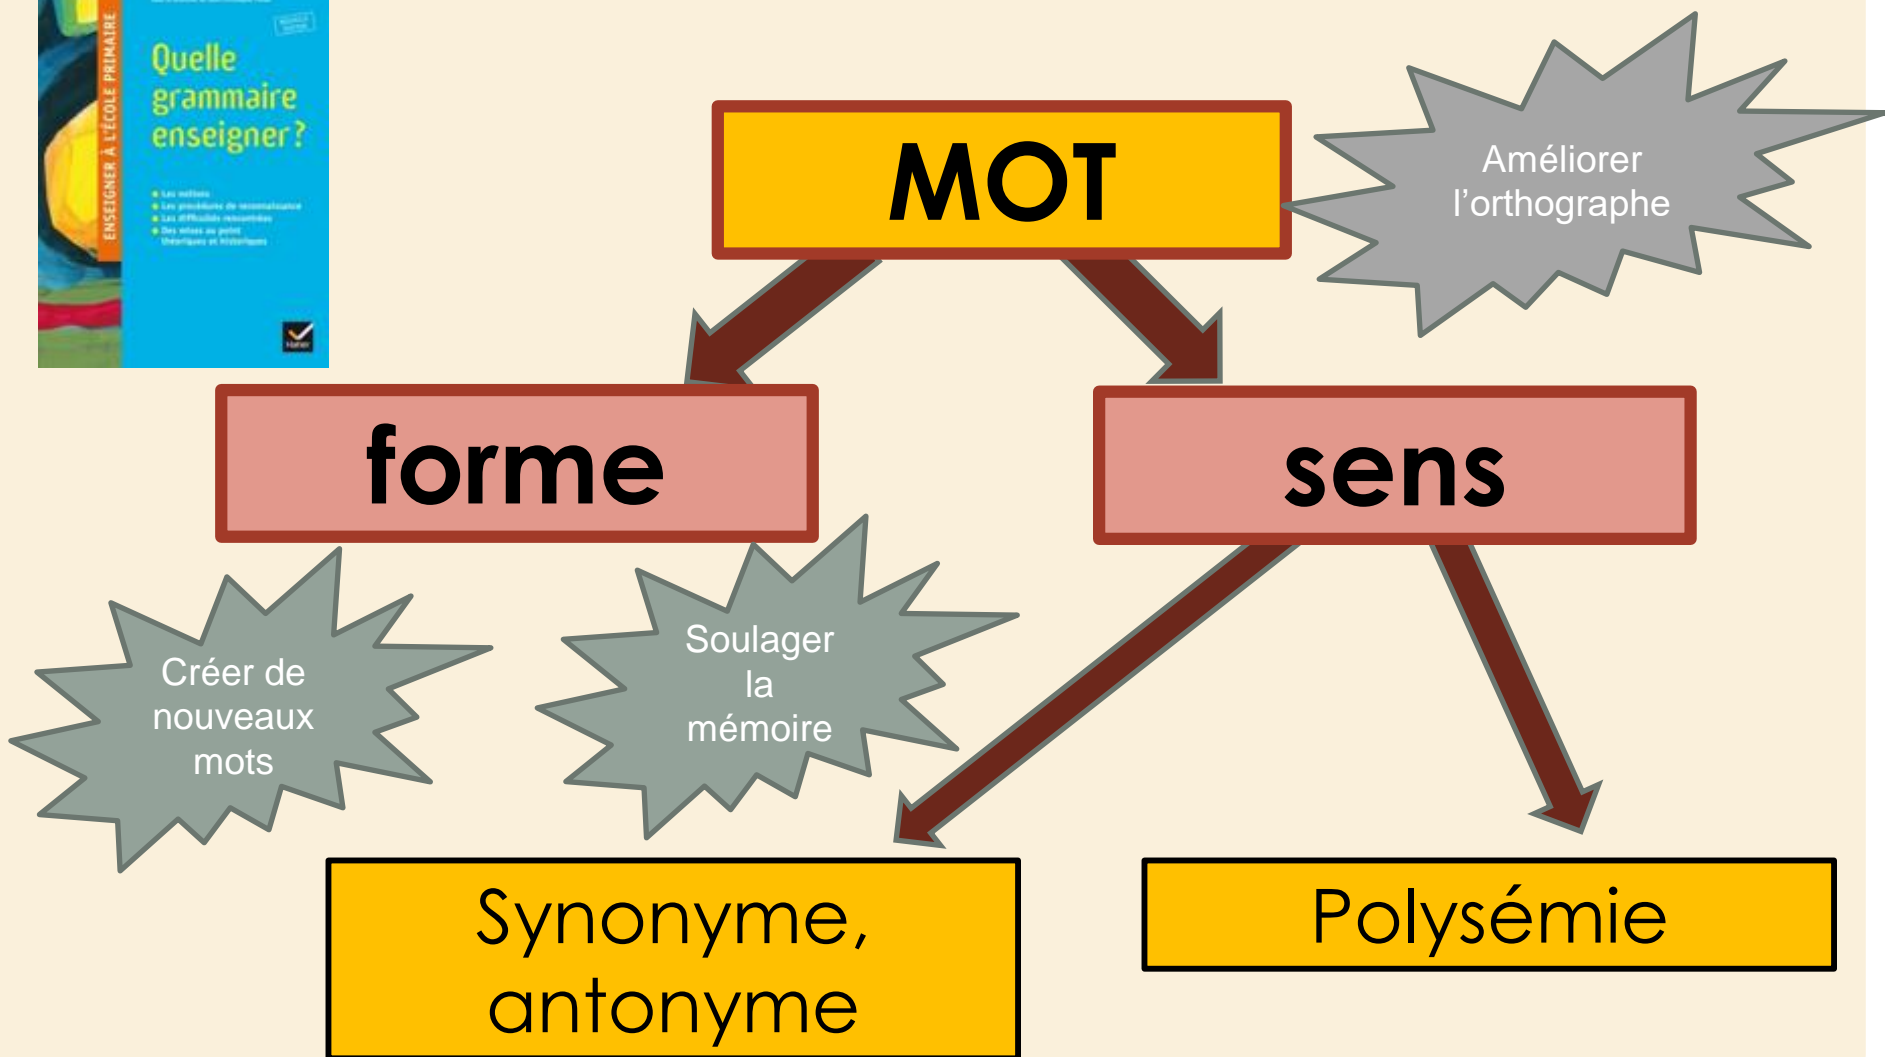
ENSEIGNER À L'ÉCOLE PRIMAIRE

Quelle grammaire enseigner ?

• Les notions
• Les procédures de reconnaissance
• Les difficultés rencontrées
• Des mises au point théoriques et historiques

MOT

Améliorer l'orthographe

forme

sens

Créer de nouveaux mots

Soulager la mémoire

Synonyme, antonyme

Polysémie